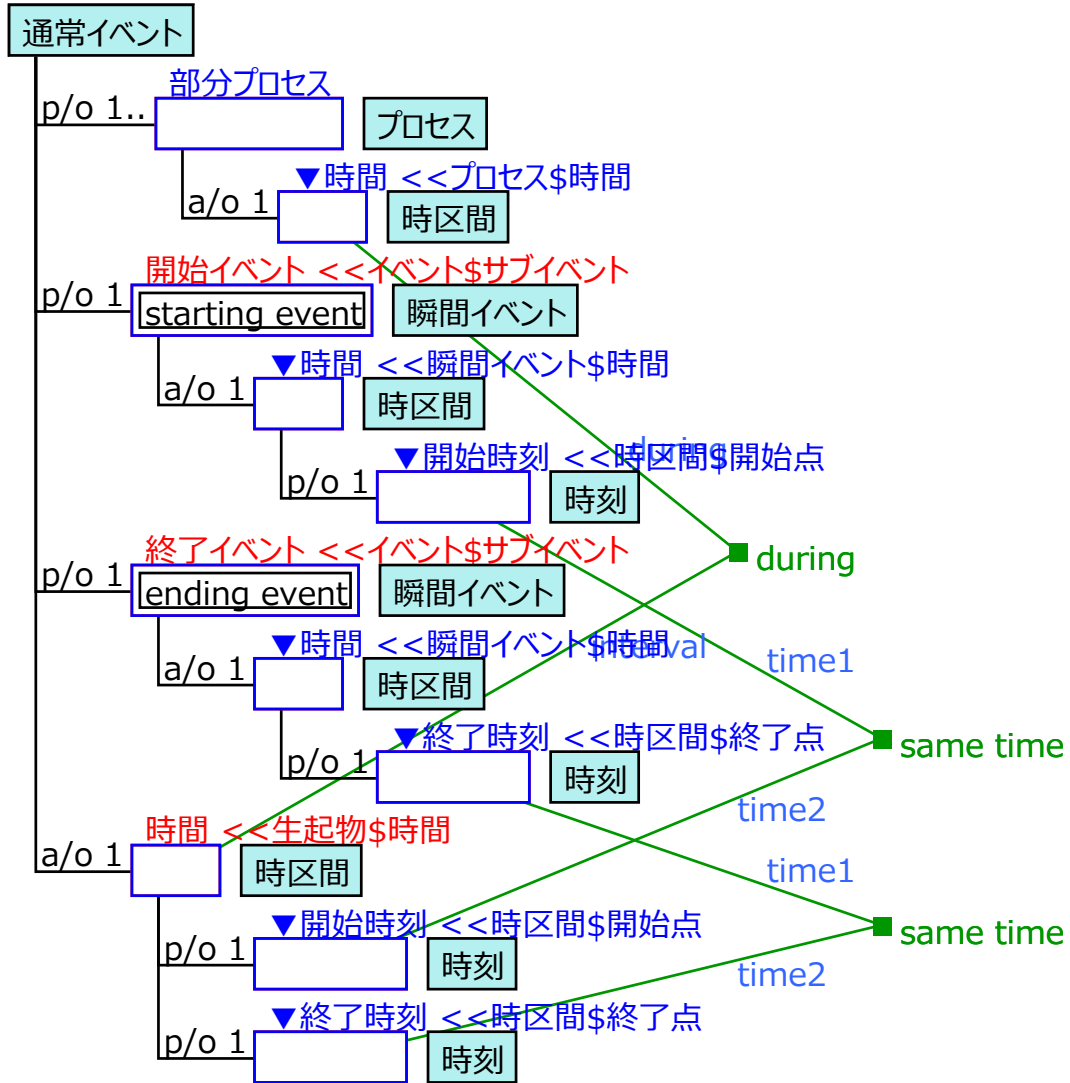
通常イベント

p/o 1..
部分プロセス
プロセス

a/o 1
▼時間 <<プロセス$時間
時区間

p/o 1
開始イベント <<イベント$サブイベント
starting event
瞬間イベント

a/o 1
▼時間 <<瞬間イベント$時間
時区間

p/o 1
▼開始時刻 <<時区間$開始点
時刻

during

p/o 1
終了イベント <<イベント$サブイベント
ending event
瞬間イベント

a/o 1
▼時間 <<瞬間イベント$時間
interval
時区間

time1

p/o 1
▼終了時刻 <<時区間$終了点
時刻

same time

time2

a/o 1
時間 <<生起物$時間
時区間

time1

p/o 1
▼開始時刻 <<時区間$開始点
時刻

same time

time2

p/o 1
▼終了時刻 <<時区間$終了点
時刻